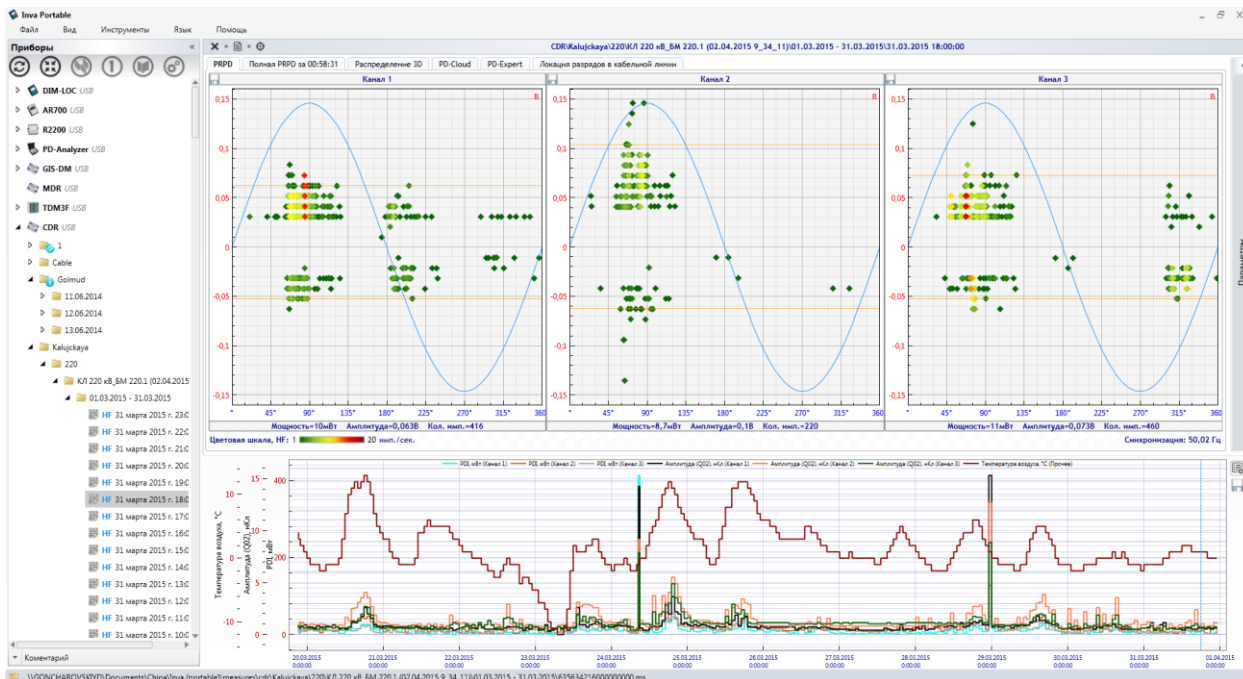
Inva Portable

Файл Вид Инструменты Язык Помощь

Приборы

DIM-LOC USB
AR700 USB
R2200 USB
PD-Analyzer USB
GIS-DM USB
MDR USB
TDM3F USB
CDR USB
1
Cable
Golmud
11.06.2014
12.06.2014
13.06.2014
Kalujckaya
220
КЛ 220 кВ_БМ 220.1 (02.04.2015
01.03.2015 - 31.03.2015
HF 31 марта 2015 г. 23:0
HF 31 марта 2015 г. 22:0
HF 31 марта 2015 г. 21:0
HF 31 марта 2015 г. 20:0
HF 31 марта 2015 г. 19:0
HF 31 марта 2015 г. 18:0
HF 31 марта 2015 г. 17:0
HF 31 марта 2015 г. 16:0
HF 31 марта 2015 г. 15:0
HF 31 марта 2015 г. 14:0
HF 31 марта 2015 г. 13:0
HF 31 марта 2015 г. 12:0
HF 31 марта 2015 г. 11:0
HF 31 марта 2015 г. 10:0

Коментарий

CDR\Kalujckaya\220\КЛ 220 кВ_БМ 220.1 (02.04.2015 9_34_11)\01.03.2015 - 31.03.2015\31.03.2015 18:00:00

PRPD | Полная PRPD за 00:58:31 | Распределение 3D | PD-Cloud | PD-Expert | Локация разрядов в кабельной линии

Канал 1
Канал 2
Канал 3

0,15 0,1 0,05 0 -0,05 -0,1 -0,15
45° 90° 135° 180° 225° 270° 315° 360

Мощность=10мВт Амплитуда=0,063В Кол. имп.=416
Мощность=8,7мВт Амплитуда=0,1В Кол. имп.=220
Мощность=11мВт Амплитуда=0,073В Кол. имп.=460

Цветовая шкала, HF: 1 20 имп./сек.
Синхронизация: 50,02 Гц

Параметры

PDI, мВт (Канал 1) PDI, мВт (Канал 2) PDI, мВт (Канал 3) Амплитуда (Q02), нКл (Канал 1) Амплитуда (Q02), нКл (Канал 2) Амплитуда (Q02), нКл (Канал 3) Температура воздуха, °С (Прочее)

Температура воздуха, °С
Амплитуда (Q02), нКл
PDI, мВт

10 0 -10
15 10 5 0
400 200 0

20.03.2015 0:00:00
21.03.2015 0:00:00
22.03.2015 0:00:00
23.03.2015 0:00:00
24.03.2015 0:00:00
25.03.2015 0:00:00
26.03.2015 0:00:00
27.03.2015 0:00:00
28.03.2015 0:00:00
29.03.2015 0:00:00
30.03.2015 0:00:00
31.03.2015 0:00:00
01.04.2015 0:00:00

\\GONCHAROVSXTYD\Documents\China\Inva (portable)\measures\cdr\Kalujckaya\220\КЛ 220 кВ_БМ 220.1 (02.04.2015 9_34_11)\01.03.2015 - 31.03.2015\635634216000000000.ms